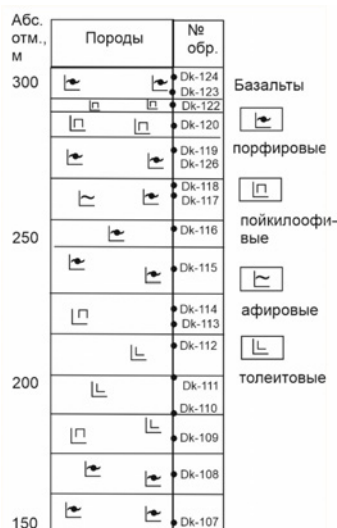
| Абс. отм., м | Породы | № обр. |
|---|---|---|
| 300 | | Dk-124 |
| | | Dk-123 |
| | | Dk-122 |
| | | Dk-120 |
| | | Dk-119 |
| | | Dk-126 |
| | | Dk-118 |
| | | Dk-117 |
| 250 | | Dk-116 |
| | | Dk-115 |
| | | Dk-114 |
| | | Dk-113 |
| | | Dk-112 |
| 200 | | Dk-111 |
| | | Dk-110 |
| | | Dk-109 |
| | | Dk-108 |
| 150 | | Dk-107 |

Базальты

порфировые

пойкилоофитовые

афировые

толеитовые